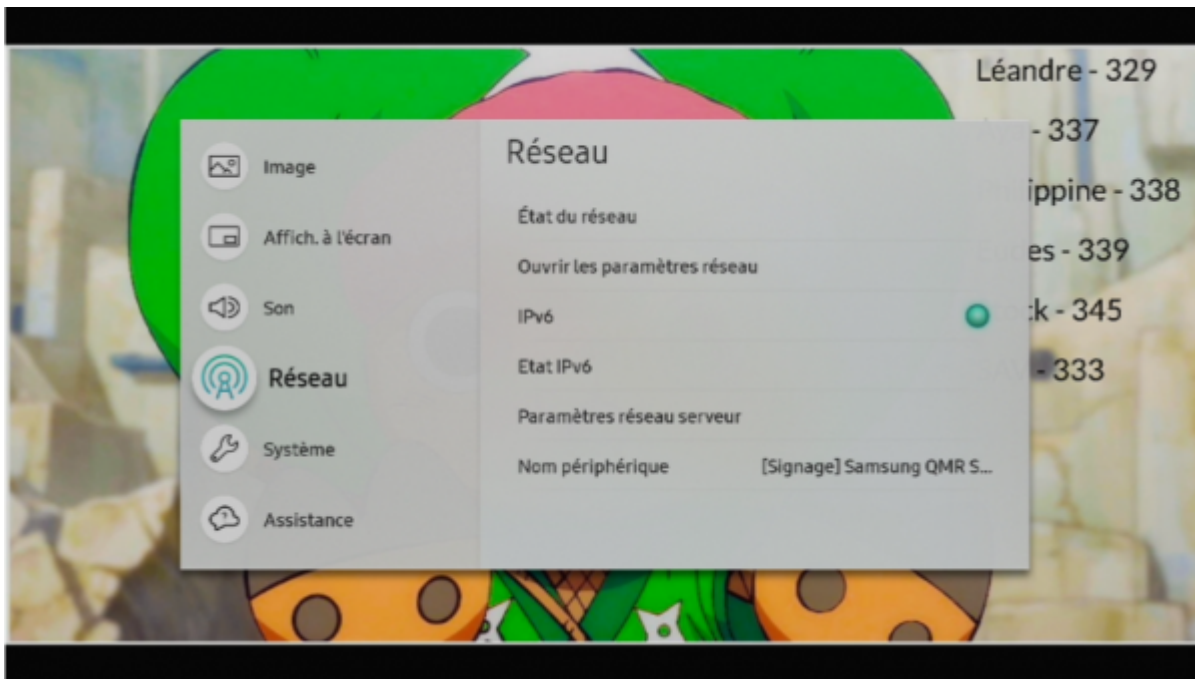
Image
Affich. à l'écran
Son
Réseau
Système
Assistance

Réseau
État du réseau
Ouvrir les paramètres réseau
IPv6
Etat IPv6
Paramètres réseau serveur
Nom périphérique [Signage] Samsung QMR S...

Léandre - 329
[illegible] - 337
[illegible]ippine - 338
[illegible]es - 339
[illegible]k - 345
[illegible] - 333